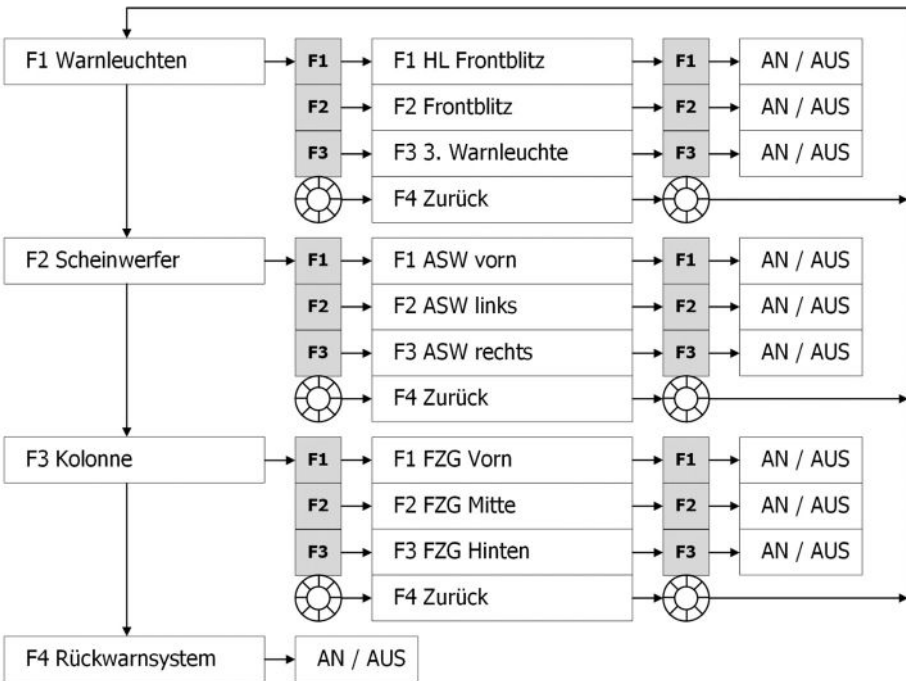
F1 Warnleuchten

F1 → F1 HL Frontblitz → F1 → AN / AUS
F2 → F2 Frontblitz → F2 → AN / AUS
F3 → F3 3. Warnleuchte → F3 → AN / AUS
F4 Zurück

F2 Scheinwerfer

F1 → F1 ASW vorn → F1 → AN / AUS
F2 → F2 ASW links → F2 → AN / AUS
F3 → F3 ASW rechts → F3 → AN / AUS
F4 Zurück

F3 Kolonne

F1 → F1 FZG Vorn → F1 → AN / AUS
F2 → F2 FZG Mitte → F2 → AN / AUS
F3 → F3 FZG Hinten → F3 → AN / AUS
F4 Zurück

F4 Rückwarnsystem → AN / AUS